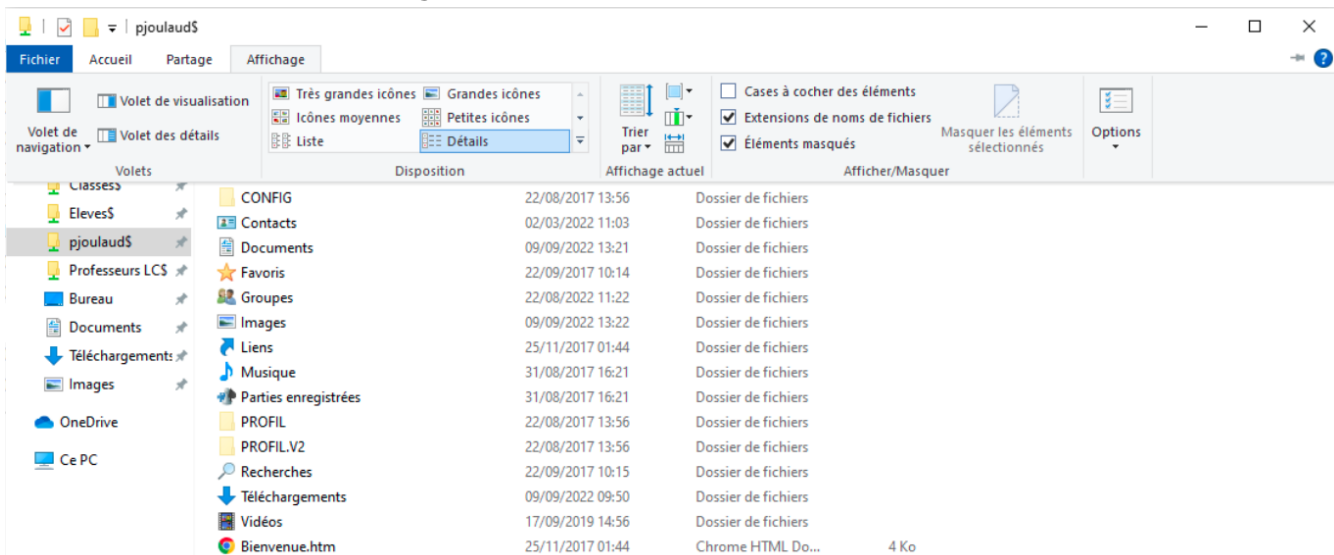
pjoulaud$

Fichier Accueil Partage Affichage

Volet de navigation
Volet de visualisation
Volet des détails
Volets

Très grandes icônes
Grandes icônes
Icônes moyennes
Petites icônes
Liste
Détails
Disposition

Trier par
Affichage actuel

Cases à cocher des éléments
Extensions de noms de fichiers
Éléments masqués
Masquer les éléments sélectionnés
Afficher/Masquer

Options

Classes$
Eleves$
pjoulaud$
Professeurs LC$
Bureau
Documents
Téléchargements
Images
OneDrive
Ce PC

| | | | |
|---|---|---|---|
| CONFIG | 22/08/2017 13:56 | Dossier de fichiers | |
| Contacts | 02/03/2022 11:03 | Dossier de fichiers | |
| Documents | 09/09/2022 13:21 | Dossier de fichiers | |
| Favoris | 22/09/2017 10:14 | Dossier de fichiers | |
| Groupes | 22/08/2022 11:22 | Dossier de fichiers | |
| Images | 09/09/2022 13:22 | Dossier de fichiers | |
| Liens | 25/11/2017 01:44 | Dossier de fichiers | |
| Musique | 31/08/2017 16:21 | Dossier de fichiers | |
| Parties enregistrées | 31/08/2017 16:21 | Dossier de fichiers | |
| PROFIL | 22/08/2017 13:56 | Dossier de fichiers | |
| PROFIL.V2 | 22/08/2017 13:56 | Dossier de fichiers | |
| Recherches | 22/09/2017 10:15 | Dossier de fichiers | |
| Téléchargements | 09/09/2022 09:50 | Dossier de fichiers | |
| Vidéos | 17/09/2019 14:56 | Dossier de fichiers | |
| Bienvenue.htm | 25/11/2017 01:44 | Chrome HTML Do... | 4 Ko |